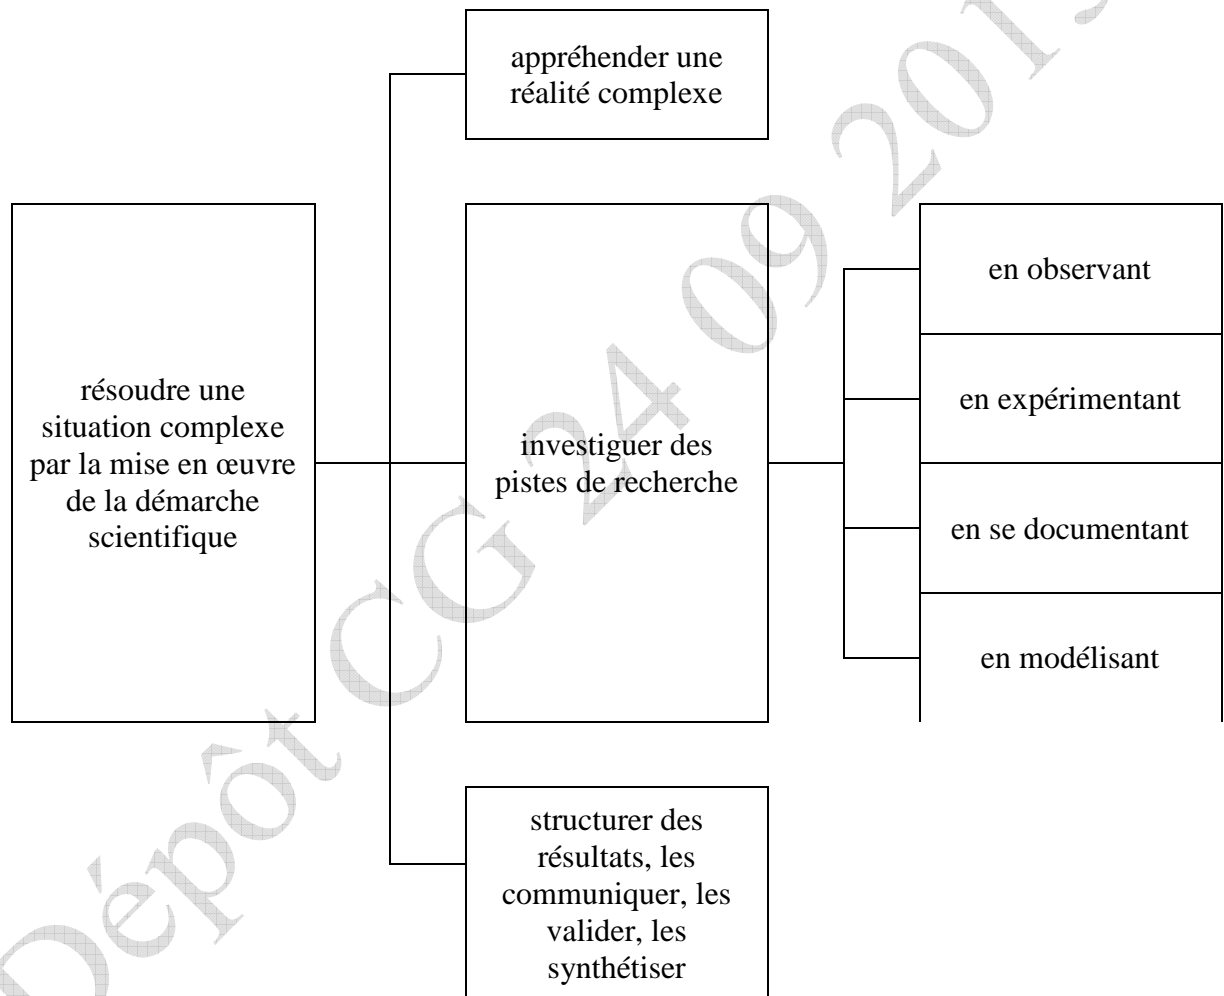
appréhender une réalité complexe

résoudre une situation complexe par la mise en œuvre de la démarche scientifique

investiguer des pistes de recherche

en observant

en expérimentant

en se documentant

en modélisant

structurer des résultats, les communiquer, les valider, les synthétiser

Dépôt CG 24 09 201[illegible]